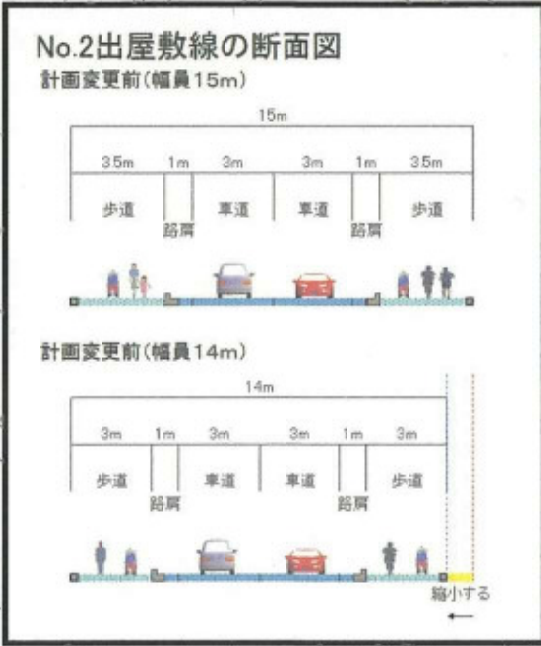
No.2出屋敷線の断面図

計画変更前（幅員15m）

15m

| 3.5m | 1m | 3m | 3m | 1m | 3.5m |
|---|---|---|---|---|---|
| 歩道 | 路肩 | 車道 | 車道 | 路肩 | 歩道 |

計画変更前（幅員14m）

14m

| 3m | 1m | 3m | 3m | 1m | 3m |
|---|---|---|---|---|---|
| 歩道 | 路肩 | 車道 | 車道 | 路肩 | 歩道 |

縮小する
←